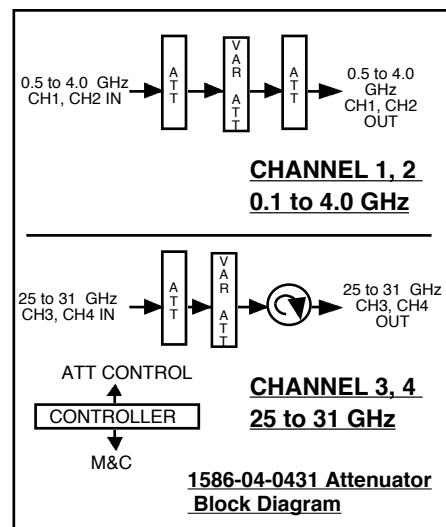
0.5 to 4.0 GHz
CH1, CH2 IN

ATT

VAR ATT

ATT

0.5 to 4.0 GHz
CH1, CH2
OUT

CHANNEL 1, 2
0.1 to 4.0 GHz

25 to 31 GHz
CH3, CH4 IN

ATT

VAR ATT

25 to 31 GHz
CH3, CH4
OUT

ATT CONTROL

CONTROLLER

M&C

CHANNEL 3, 4
25 to 31 GHz

1586-04-0431 Attenuator
Block Diagram